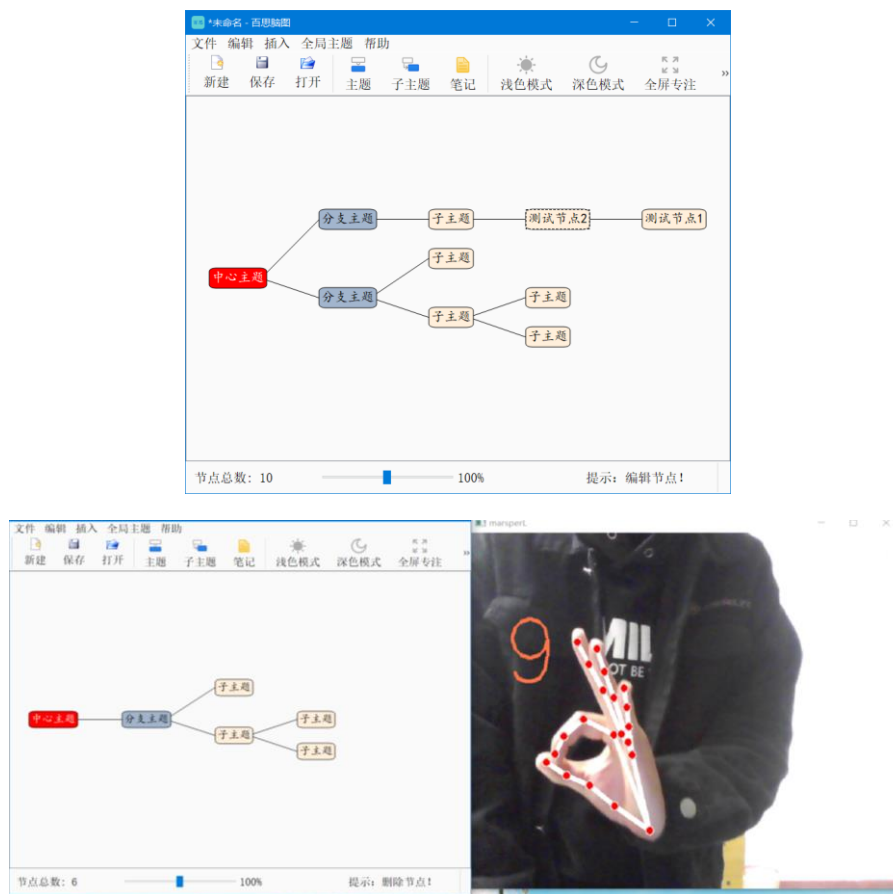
*未命名 - 百思脑图

文件 编辑 插入 全局主题 帮助

新建 保存 打开 主题 子主题 笔记 浅色模式 深色模式 全屏专注 »

中心主题
分支主题
子主题
测试节点2
测试节点1
分支主题
子主题
子主题
子主题
子主题

节点总数：10 100% 提示：编辑节点！

文件 编辑 插入 全局主题 帮助

新建 保存 打开 主题 子主题 笔记 浅色模式 深色模式 全屏专注 »

中心主题
分支主题
子主题
子主题
子主题
子主题

节点总数：6 100% 提示：删除节点！

marspert.

9

MIL
OT BE